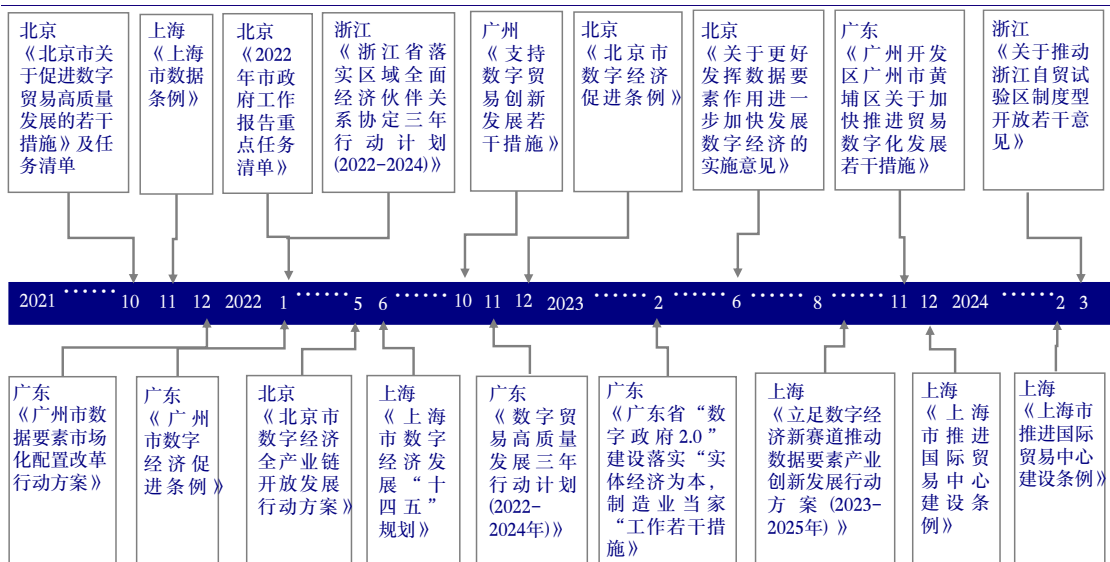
北京
《北京市关于促进数字贸易高质量发展的若干措施》及任务清单

上海
《上海市数据条例》

北京
《2022年市政府工作报告重点任务清单》

浙江
《浙江省落实区域全面经济伙伴关系协定三年行动计划(2022-2024)》

广州
《支持数字贸易创新发展若干措施》

北京
《北京市数字经济促进条例》

北京
《关于更好发挥数据要素作用进一步加快发展数字经济的实施意见》

广东
《广州开发区广州市黄埔区关于加快推进贸易数字化发展若干措施》

浙江
《关于推动浙江自贸试验区制度型开放若干意见》

2021 …… 10 11 12 2022 1 …… 5 6 …… 10 11 12 2023 …… 2 …… 6 …… 8 …… 11 12 2024 …… 2 3

广东
《广州市数据要素市场化配置改革行动方案》

广东
《广州市数字经济促进条例》

北京
《北京市数字经济全产业链开放发展行动方案》

上海
《上海市数字经济发展“十四五”规划》

广东
《数字贸易高质量发展三年行动计划(2022-2024年)》

广东
《广东省“数字政府2.0”建设落实“实体经济为本,制造业当家”“工作若干措施》

上海
《立足数字经济新赛道推动数据要素产业创新发展行动方案(2023-2025年)》

上海
《上海市推进国际贸易中心建设条例》

上海
《上海市推进国际贸易中心建设条例》